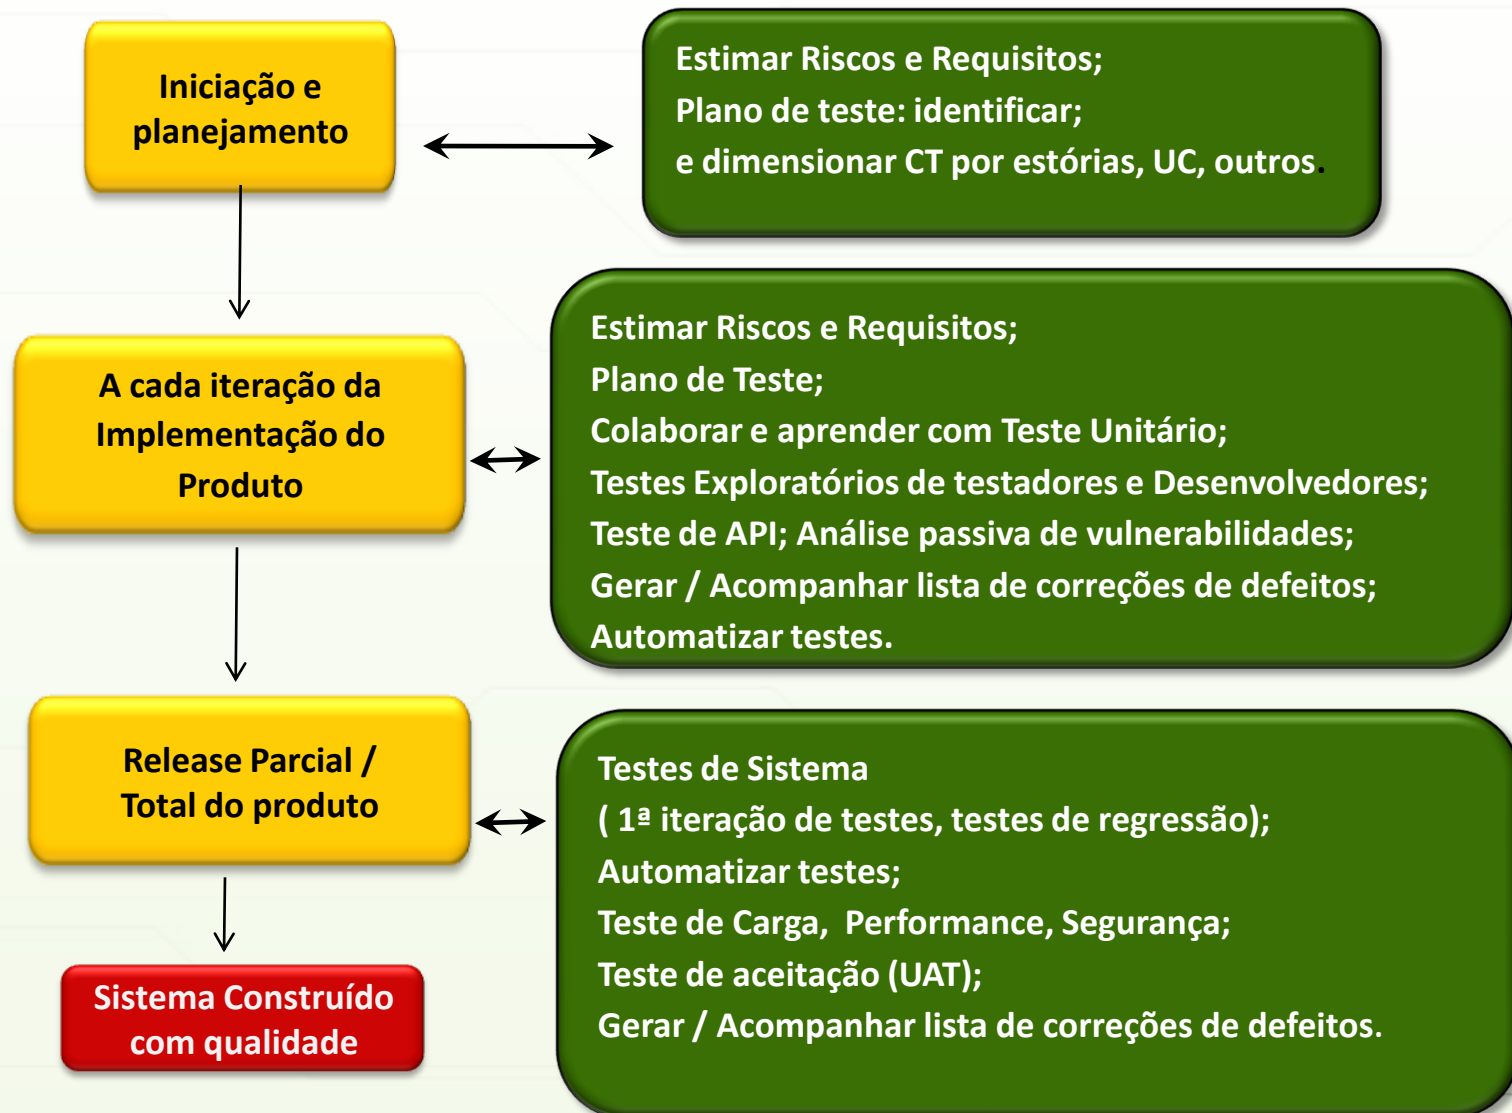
Iniciação e planejamento

Estimar Riscos e Requisitos;
Plano de teste: identificar;
e dimensionar CT por estórias, UC, outros.

A cada iteração da Implementação do Produto

Estimar Riscos e Requisitos;
Plano de Teste;
Colaborar e aprender com Teste Unitário;
Testes Exploratórios de testadores e Desenvolvedores;
Teste de API; Análise passiva de vulnerabilidades;
Gerar / Acompanhar lista de correções de defeitos;
Automatizar testes.

Release Parcial / Total do produto

Testes de Sistema
( 1ª iteração de testes, testes de regressão);
Automatizar testes;
Teste de Carga, Performance, Segurança;
Teste de aceitação (UAT);
Gerar / Acompanhar lista de correções de defeitos.

Sistema Construído com qualidade